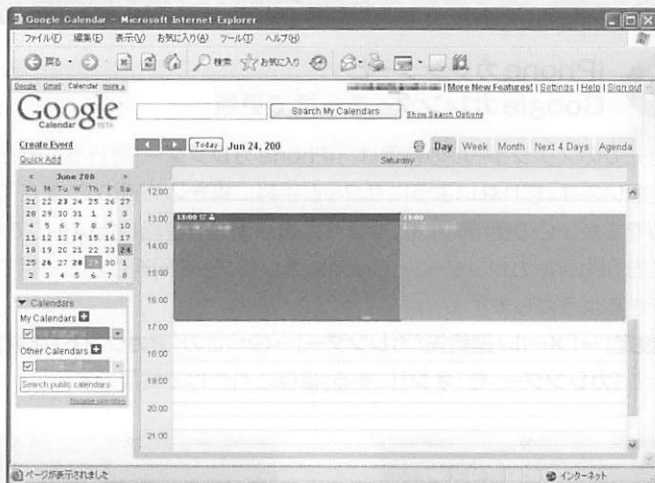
Google Calendar - Microsoft Internet Explorer

ファイル(F) 編集(E) 表示(V) お気に入り(A) ツール(T) ヘルプ(H)

戻る · 検索 お気に入り

Google Gmail Calendar more »

| More New Features! | Settings | Help | Sign out

Google Calendar BETA

Search My Calendars

Show Search Options

Create Event

Quick Add

Today Jun 24, 200

Day Week Month Next 4 Days Agenda

Saturday

« June 200 »

| Su | M | Tu | W | Th | F | Sa |
|---|---|---|---|---|---|---|
| 21 | 22 | 23 | 24 | 25 | 26 | 27 |
| 28 | 29 | 30 | 31 | 1 | 2 | 3 |
| 4 | 5 | 6 | 7 | 8 | 9 | 10 |
| 11 | 12 | 13 | 14 | 15 | 16 | 17 |
| 18 | 19 | 20 | 21 | 22 | 23 | 24 |
| 25 | 26 | 27 | 28 | 29 | 30 | 1 |
| 2 | 3 | 4 | 5 | 6 | 7 | 8 |

12:00

13:00

13:00

13:00

14:00

15:00

16:00

17:00

18:00

19:00

20:00

21:00

▼ Calendars

My Calendars

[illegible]

Other Calendars

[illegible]

Search public calendars

Manage calendars

ページが表示されました

インターネット